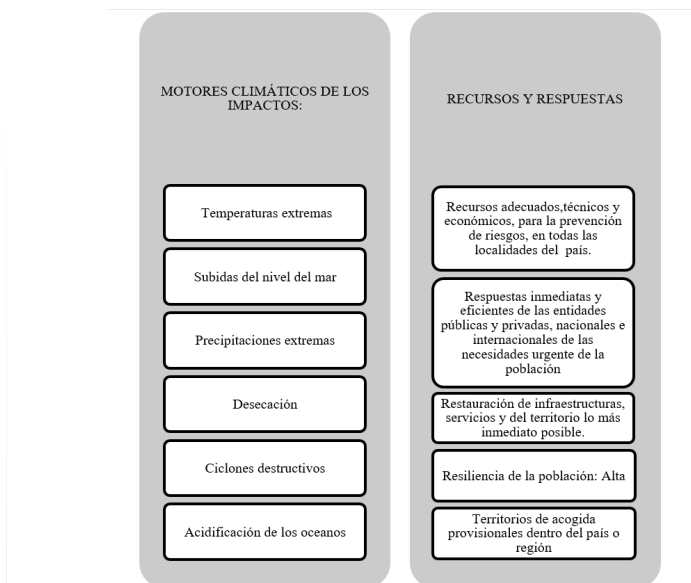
MOTORES CLIMÁTICOS DE LOS IMPACTOS:

Temperaturas extremas

Subidas del nivel del mar

Precipitaciones extremas

Desecación

Ciclones destructivos

Acidificación de los oceanos

RECURSOS Y RESPUESTAS

Recursos adecuados,técnicos y económicos, para la prevención de riesgos, en todas las localidades del país.

Respuestas inmediatas y eficientes de las entidades públicas y privadas, nacionales e internacionales de las necesidades urgente de la población

Restauración de infraestructuras, servicios y del territorio lo más inmediato posible.

Resiliencia de la población: Alta

Territorios de acogida provisionales dentro del país o región